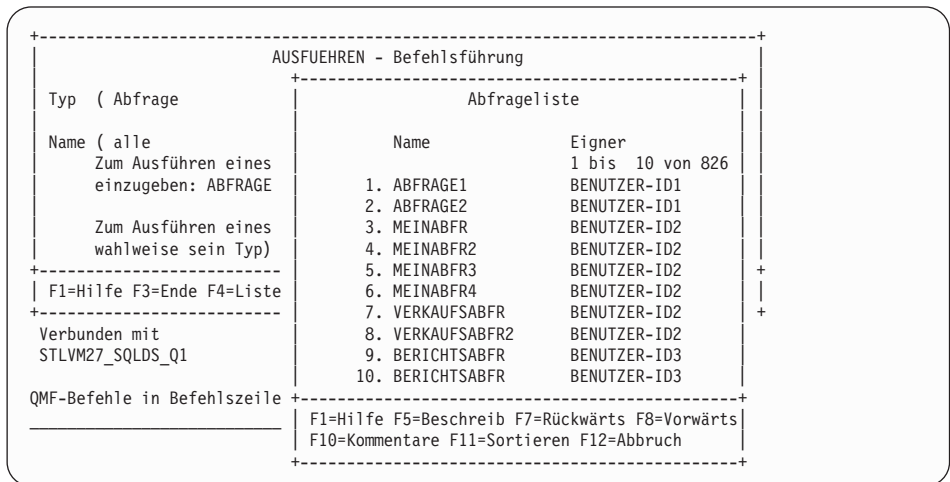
AUSFUEHREN - Befehlsführung

Typ ( Abfrage

Name ( alle
Zum Ausführen eines
einzugeben: ABFRAGE

Zum Ausführen eines
wahlweise sein Typ)

F1=Hilfe F3=Ende F4=Liste

Verbunden mit
STLVM27_SQLDS_Q1

QMF-Befehle in Befehlszeile
________________________

Abfrageliste

| | Name | Eigner |
|---|---|---|
| | | 1 bis 10 von 826 |
| 1. | ABFRAGE1 | BENUTZER-ID1 |
| 2. | ABFRAGE2 | BENUTZER-ID1 |
| 3. | MEINABFR | BENUTZER-ID2 |
| 4. | MEINABFR2 | BENUTZER-ID2 |
| 5. | MEINABFR3 | BENUTZER-ID2 |
| 6. | MEINABFR4 | BENUTZER-ID2 |
| 7. | VERKAUFSABFR | BENUTZER-ID2 |
| 8. | VERKAUFSABFR2 | BENUTZER-ID2 |
| 9. | BERICHTSABFR | BENUTZER-ID3 |
| 10. | BERICHTSABFR | BENUTZER-ID3 |

F1=Hilfe F5=Beschreib F7=Rückwärts F8=Vorwärts
F10=Kommentare F11=Sortieren F12=Abbruch